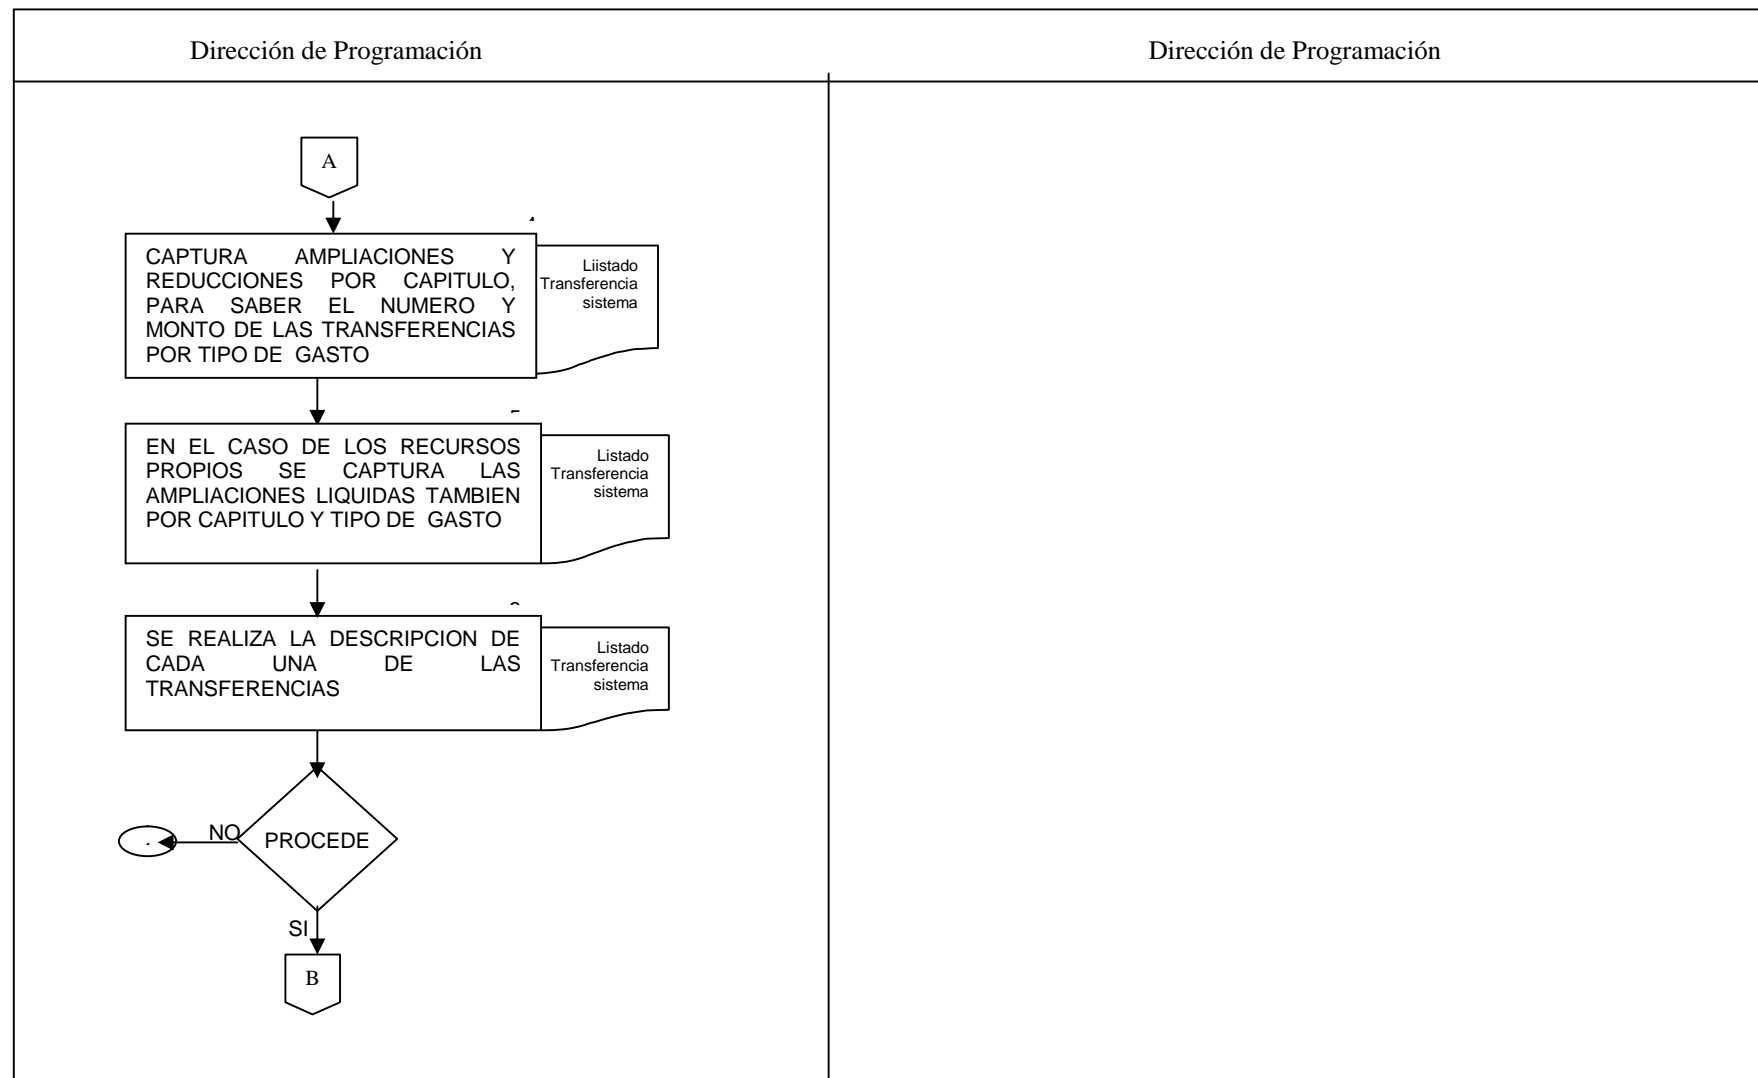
Dirección de Programación

Dirección de Programación

A

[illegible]

CAPTURA AMPLIACIONES Y REDUCCIONES POR CAPITULO, PARA SABER EL NUMERO Y MONTO DE LAS TRANSFERENCIAS POR TIPO DE GASTO

Liistado Transferencia sistema

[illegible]

EN EL CASO DE LOS RECURSOS PROPIOS SE CAPTURA LAS AMPLIACIONES LIQUIDAS TAMBIEN POR CAPITULO Y TIPO DE GASTO

Listado Transferencia sistema

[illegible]

SE REALIZA LA DESCRIPCION DE CADA UNA DE LAS TRANSFERENCIAS

Listado Transferencia sistema

PROCEDE

NO

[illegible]

SI

B